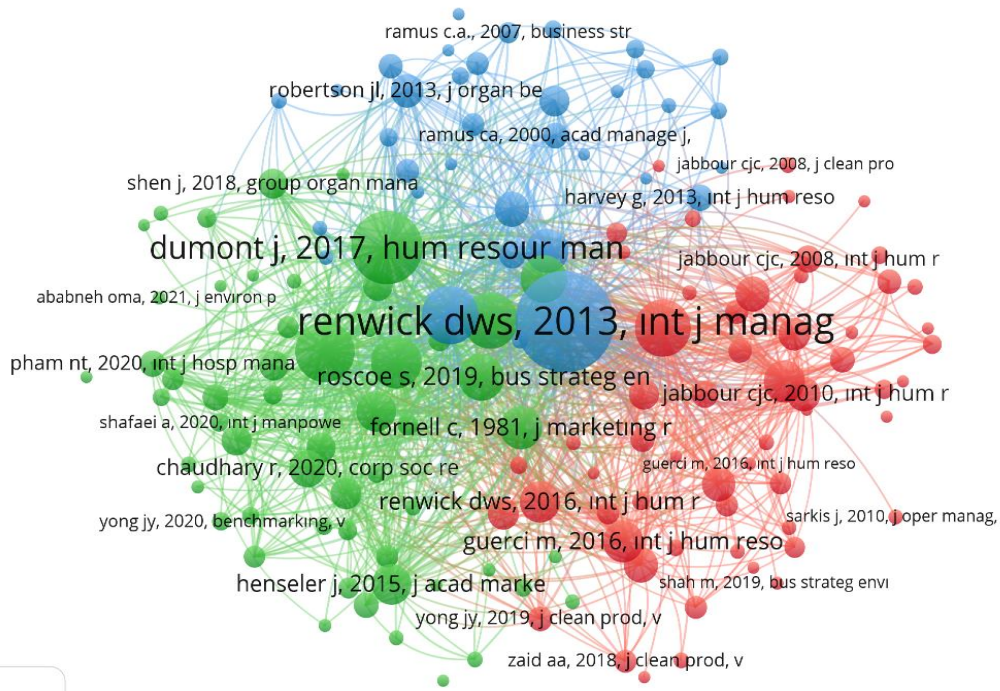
ramus c.a., 2007, business str

robertson jl, 2013, j organ be

ramus ca, 2000, acad manage j,

jabbour cjc, 2008, j clean pro

shen j, 2018, group organ mana

harvey g, 2013, ınt j hum reso

dumont j, 2017, hum resour man

jabbour cjc, 2008, ınt j hum r

ababneh oma, 2021, j environ p

renwick dws, 2013, ınt j manag

pham nt, 2020, ınt j hosp mana

roscoe s, 2019, bus strateg en

jabbour cjc, 2010, ınt j hum r

shafaei a, 2020, ınt j manpowe

fornell c, 1981, j marketıng r

chaudhary r, 2020, corp soc re

guerci m, 2016, ınt j hum reso

renwick dws, 2016, ınt j hum r

sarkis j, 2010, j oper manag,

yong jy, 2020, benchmarkıng, v

guerci m, 2016, ınt j hum reso

henseler j, 2015, j acad marke

shah m, 2019, bus strateg envı

yong jy, 2019, j clean prod, v

zaid aa, 2018, j clean prod, v